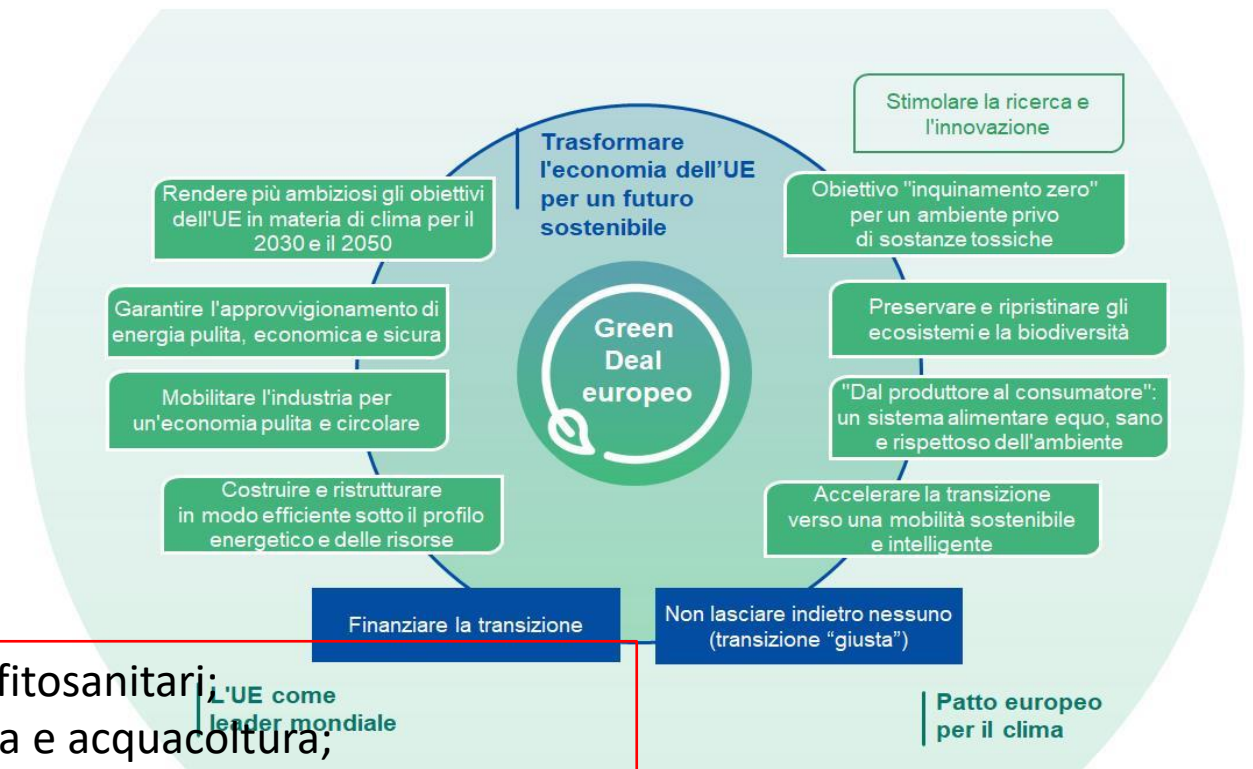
Green Deal europeo

Trasformare l'economia dell'UE per un futuro sostenibile

Stimolare la ricerca e l'innovazione

Rendere più ambiziosi gli obiettivi dell'UE in materia di clima per il 2030 e il 2050

Obiettivo "inquinamento zero" per un ambiente privo di sostanze tossiche

Garantire l'approvvigionamento di energia pulita, economica e sicura

Preservare e ripristinare gli ecosistemi e la biodiversità

Mobilitare l'industria per un'economia pulita e circolare

"Dal produttore al consumatore": un sistema alimentare equo, sano e rispettoso dell'ambiente

Costruire e ristrutturare in modo efficiente sotto il profilo energetico e delle risorse

Accelerare la transizione verso una mobilità sostenibile e intelligente

Finanziare la transizione

Non lasciare indietro nessuno (transizione "giusta")

L'UE come leader mondiale

Patto europeo per il clima

fitosanitari;
a e acquacoltura;